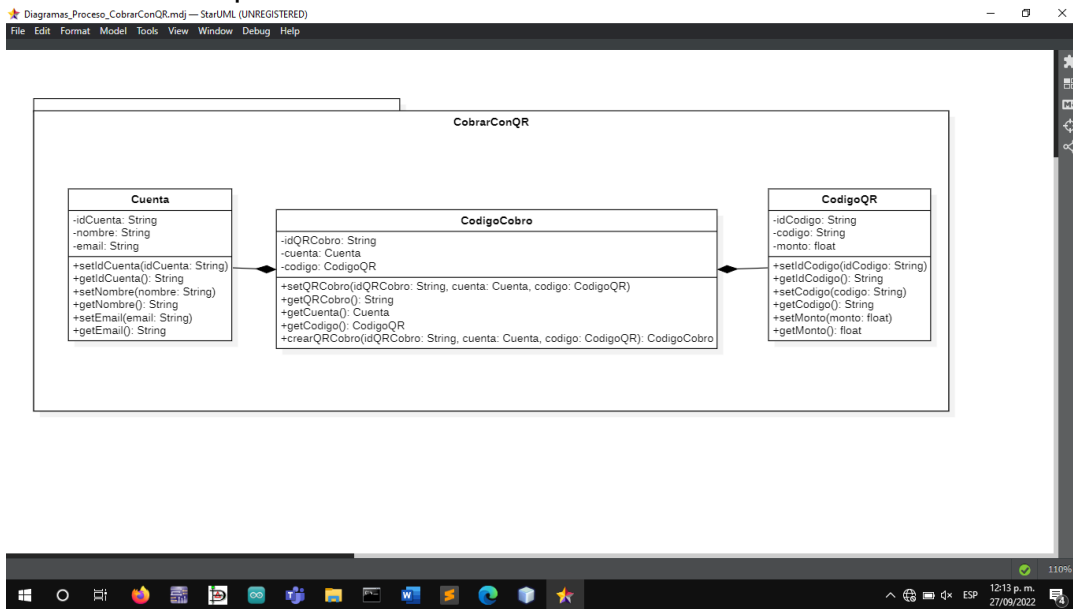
Diagramas_Proceso_CobrarConQR.mdj — StarUML (UNREGISTERED)

File Edit Format Model Tools View Window Debug Help

CobrarConQR

Cuenta
-idCuenta: String
-nombre: String
-email: String
+setIdCuenta(idCuenta: String)
+getIdCuenta(): String
+setNombre(nombre: String)
+getNombre(): String
+setEmail(email: String)
+getEmail(): String

CodigoCobro
-idQRCobro: String
-cuenta: Cuenta
-codigo: CodigoQR
+setQRCobro(idQRCobro: String, cuenta: Cuenta, codigo: CodigoQR)
+getQRCobro(): String
+getCuenta(): Cuenta
+getCodigo(): CodigoQR
+crearQRCobro(idQRCobro: String, cuenta: Cuenta, codigo: CodigoQR): CodigoCobro

CodigoQR
-idCodigo: String
-codigo: String
-monto: float
+setIdCodigo(idCodigo: String)
+getIdCodigo(): String
+setCodigo(codigo: String)
+getCodigo(): String
+setMonto(monto: float)
+getMonto(): float

110%

ESP 12:13 p. m. 27/09/2022